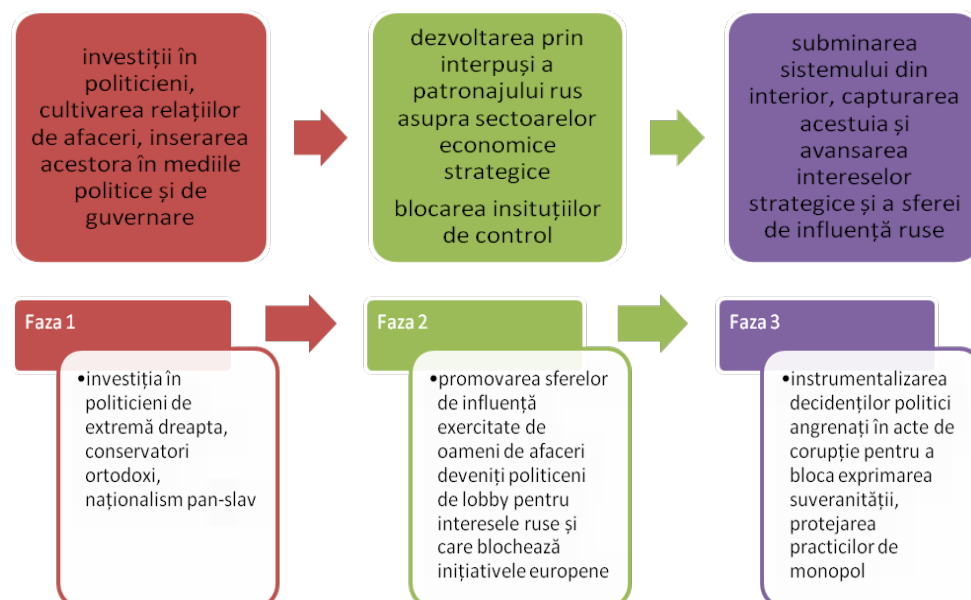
investiții în politicieni, cultivarea relațiilor de afaceri, inserarea acestora în mediile politice și de guvernare

dezvoltarea prin interpuși a patronajului rus asupra sectoarelor economice strategice

blocarea insituțiilor de control

subminarea sistemului din interior, capturarea acestuia și avansarea intereselor strategice și a sferei de influență ruse

Faza 1

•investiția în politicieni de extremă dreapta, conservatori ortodoxi, naționalism pan-slav

Faza 2

•promovarea sferelor de influență exercitate de oameni de afaceri deveniți politiceni de lobby pentru interesele ruse și care blochează inițiativele europene

Faza 3

•instrumentalizarea decidenților politici angrenați în acte de corupție pentru a bloca exprimarea suveranității, protejarea practicilor de monopol